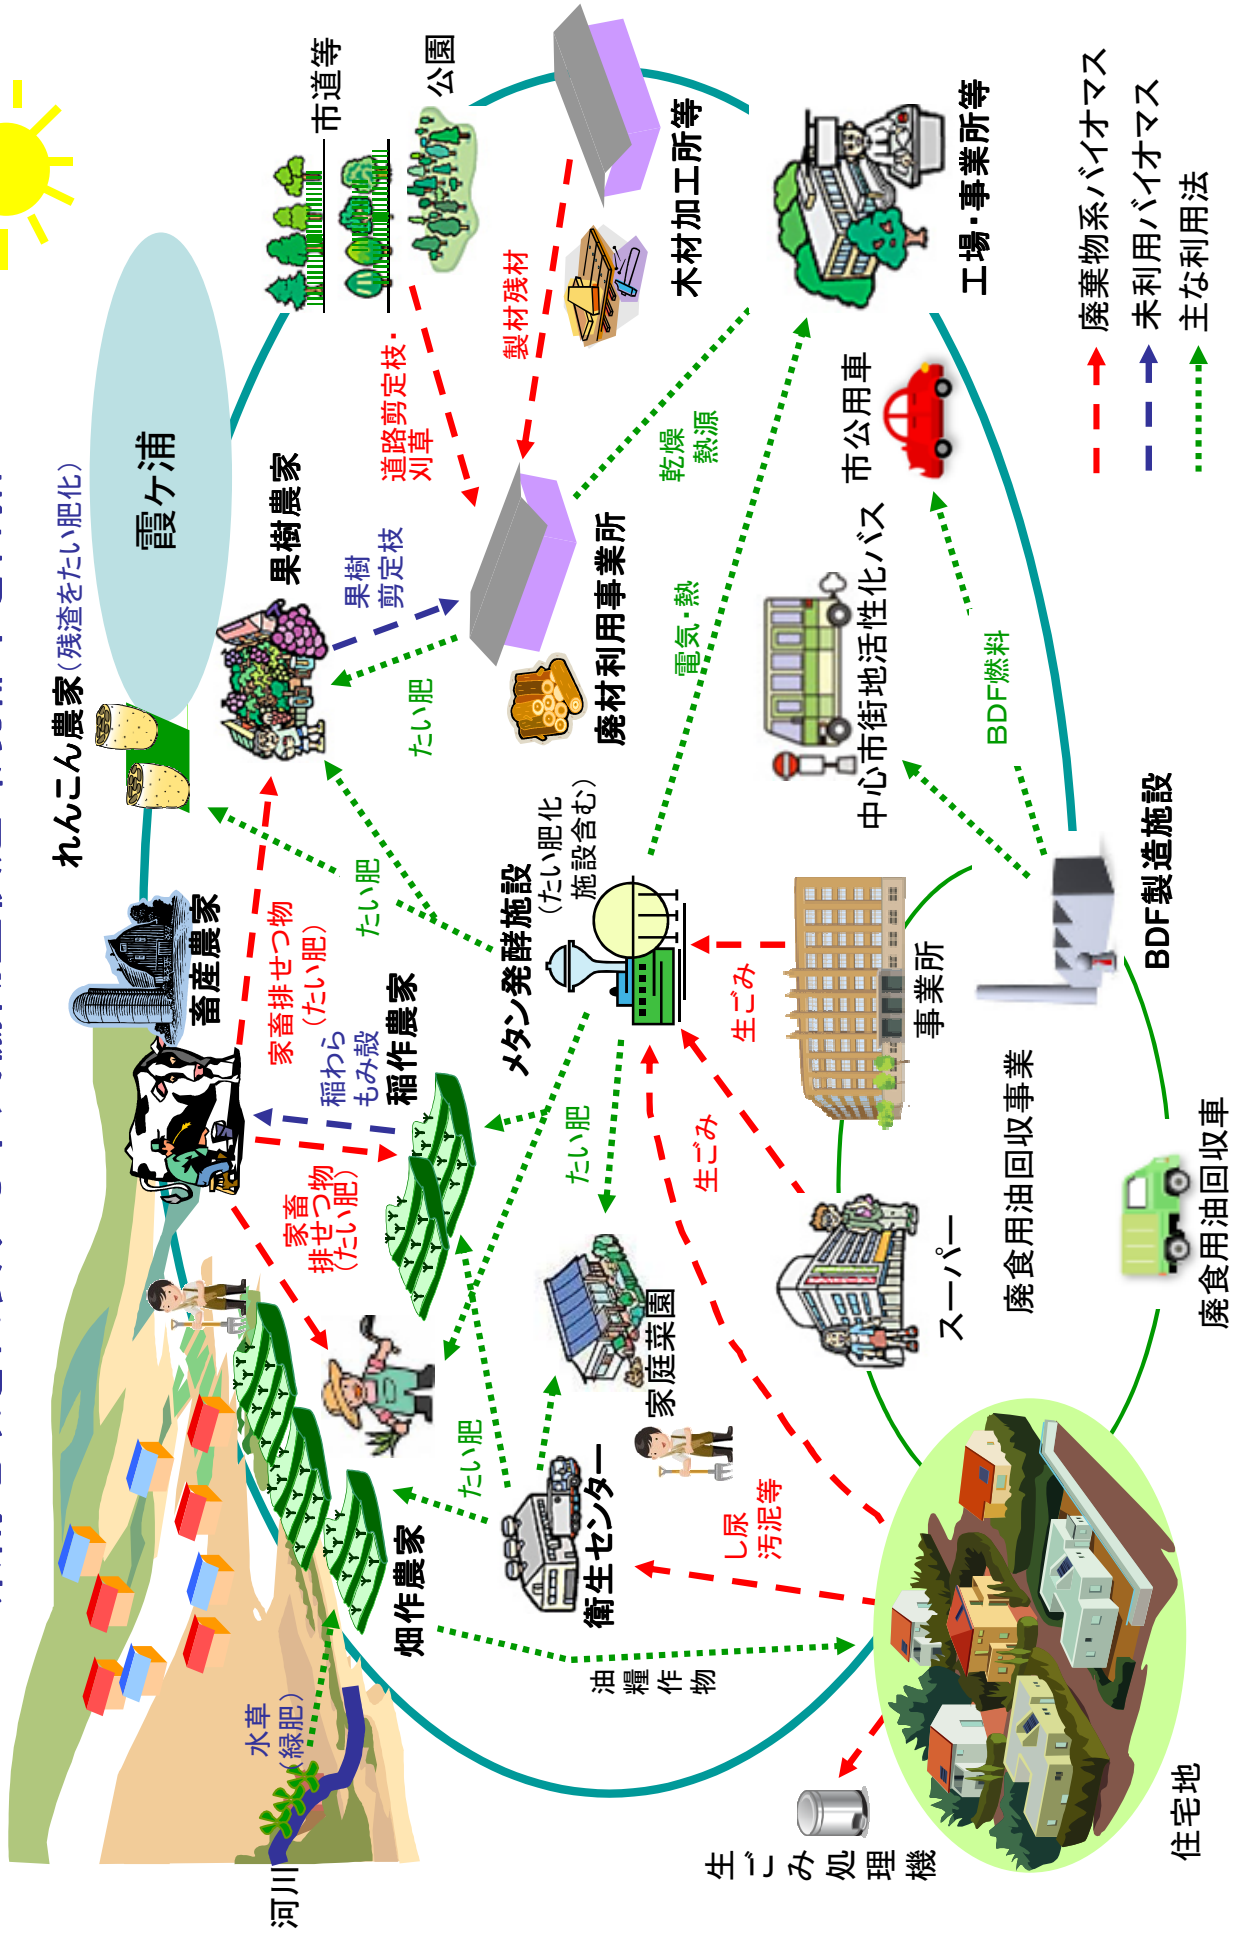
市道等
公園
木材加工所等
工場・事業所等
廃棄物系バイオマス
未利用バイオマス
主な利用法
霞ケ浦
道路剪定枝・刈草
製材残材
果樹農家
果樹剪定枝
廃材利用事業所
乾燥熱源
市公用車
れんこん農家（残渣をたい肥化）
たい肥
電気・熱
中心市街地活性化バス
BDF燃料
畜産農家
家畜排せつ物（たい肥）
たい肥
メタン発酵施設（たい肥化施設含む）
稲わらもみ殻
稲作農家
生ごみ
事業所
BDF製造施設
家畜排せつ物（たい肥）
たい肥
生ごみ
スーパー
廃食用油回収事業
家庭菜園
廃食用油回収車
たい肥
衛生センター
し尿汚泥等
畑作農家
油糧作物
水草（緑肥）
河川
生ごみ処理機
住宅地